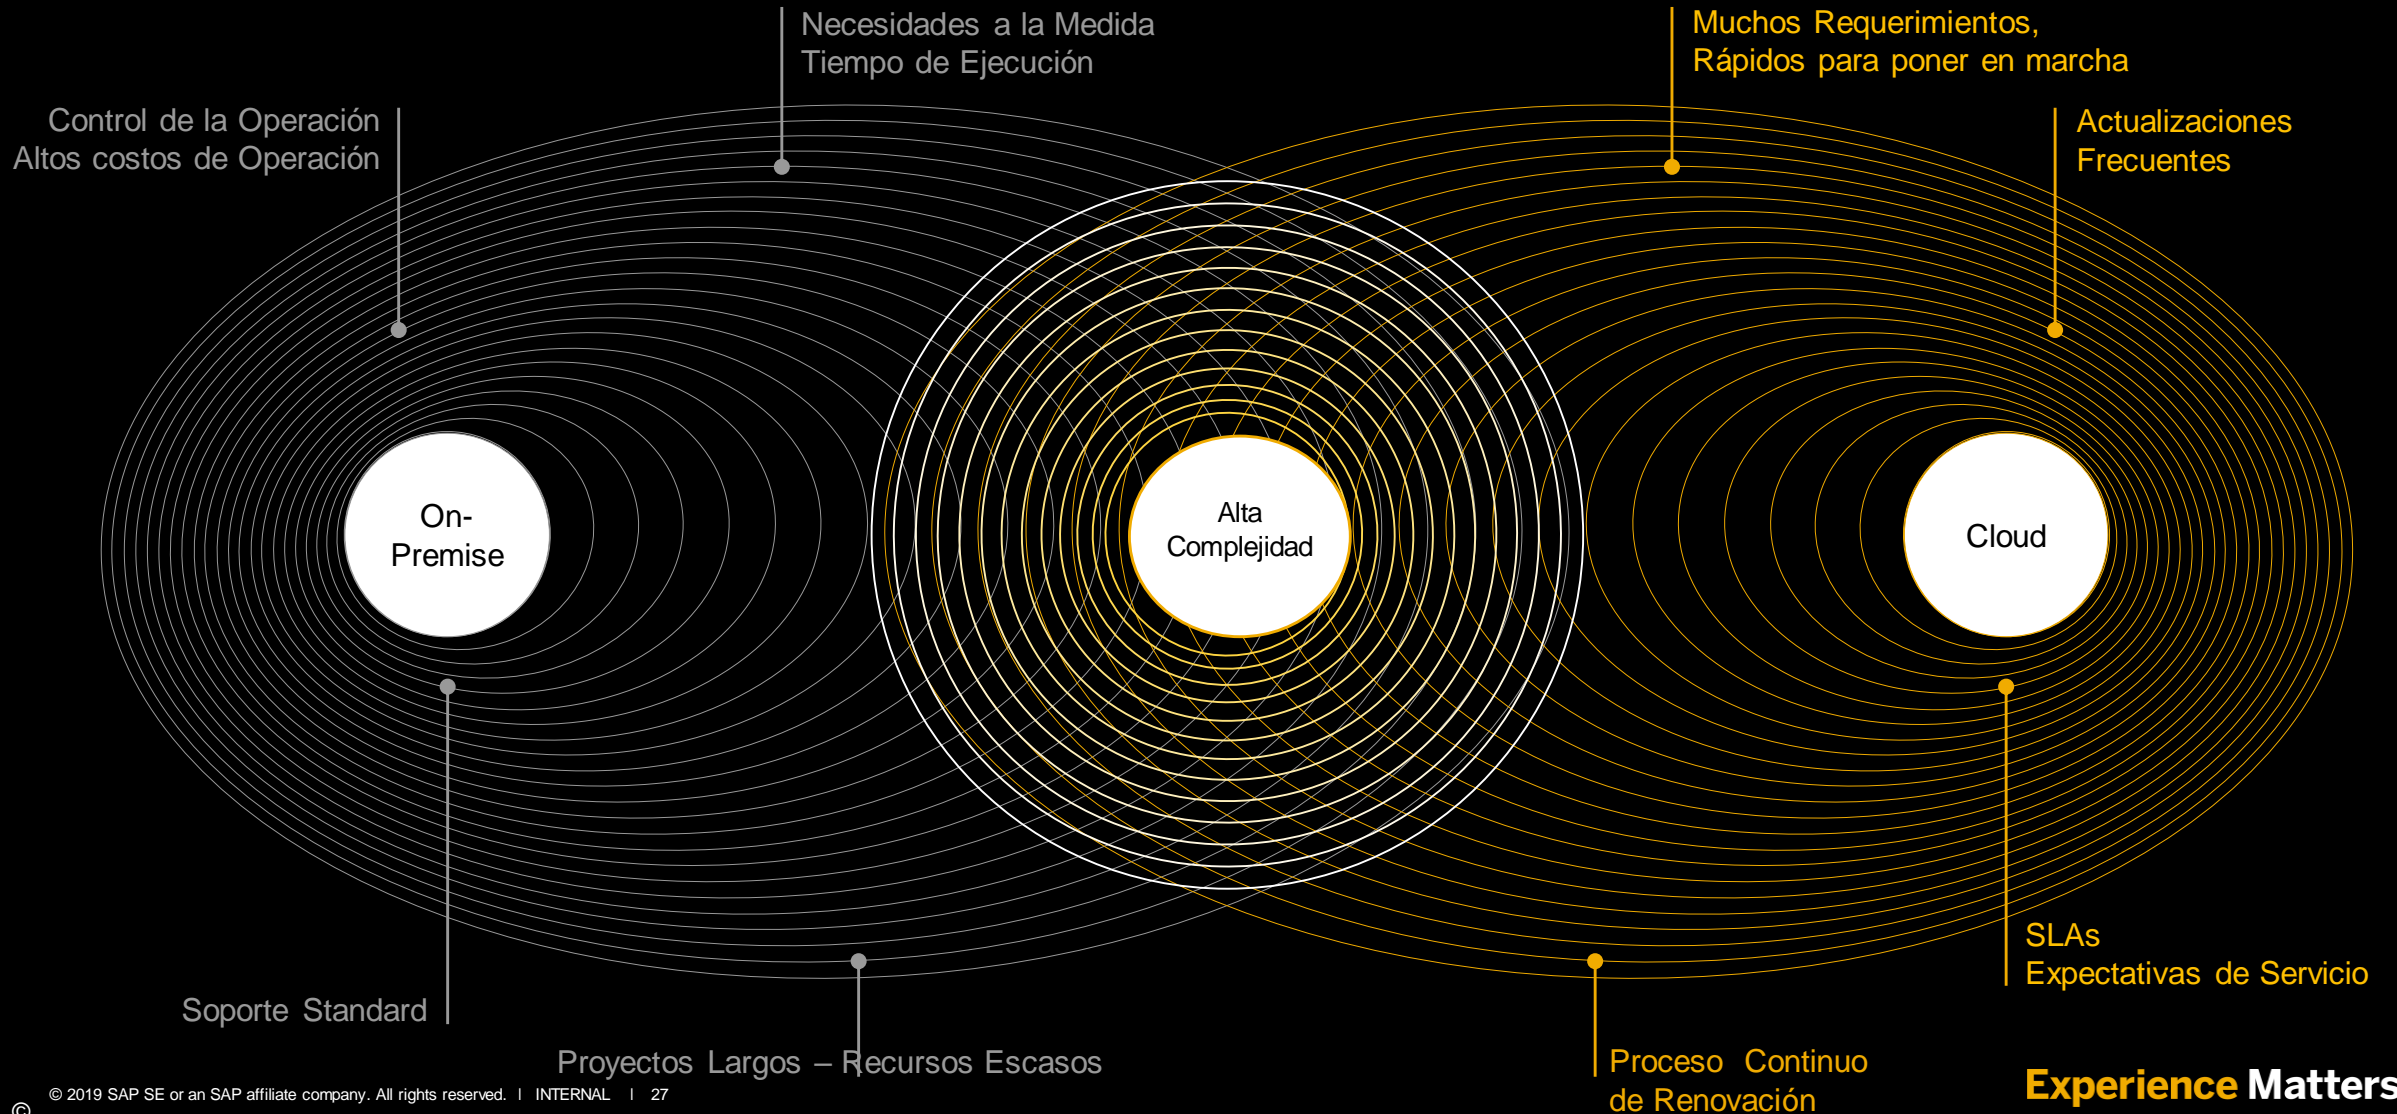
Necesidades a la Medida
Tiempo de Ejecución

Muchos Requerimientos,
Rápidos para poner en marcha

Control de la Operación
Altos costos de Operación

Actualizaciones
Frecuentes

On-
Premise

Alta
Complejidad

Cloud

SLAs
Expectativas de Servicio

Soporte Standard

Proyectos Largos – Recursos Escasos

Proceso Continuo
de Renovación

© 2019 SAP SE or an SAP affiliate company. All rights reserved. | INTERNAL | 27

Experience Matters